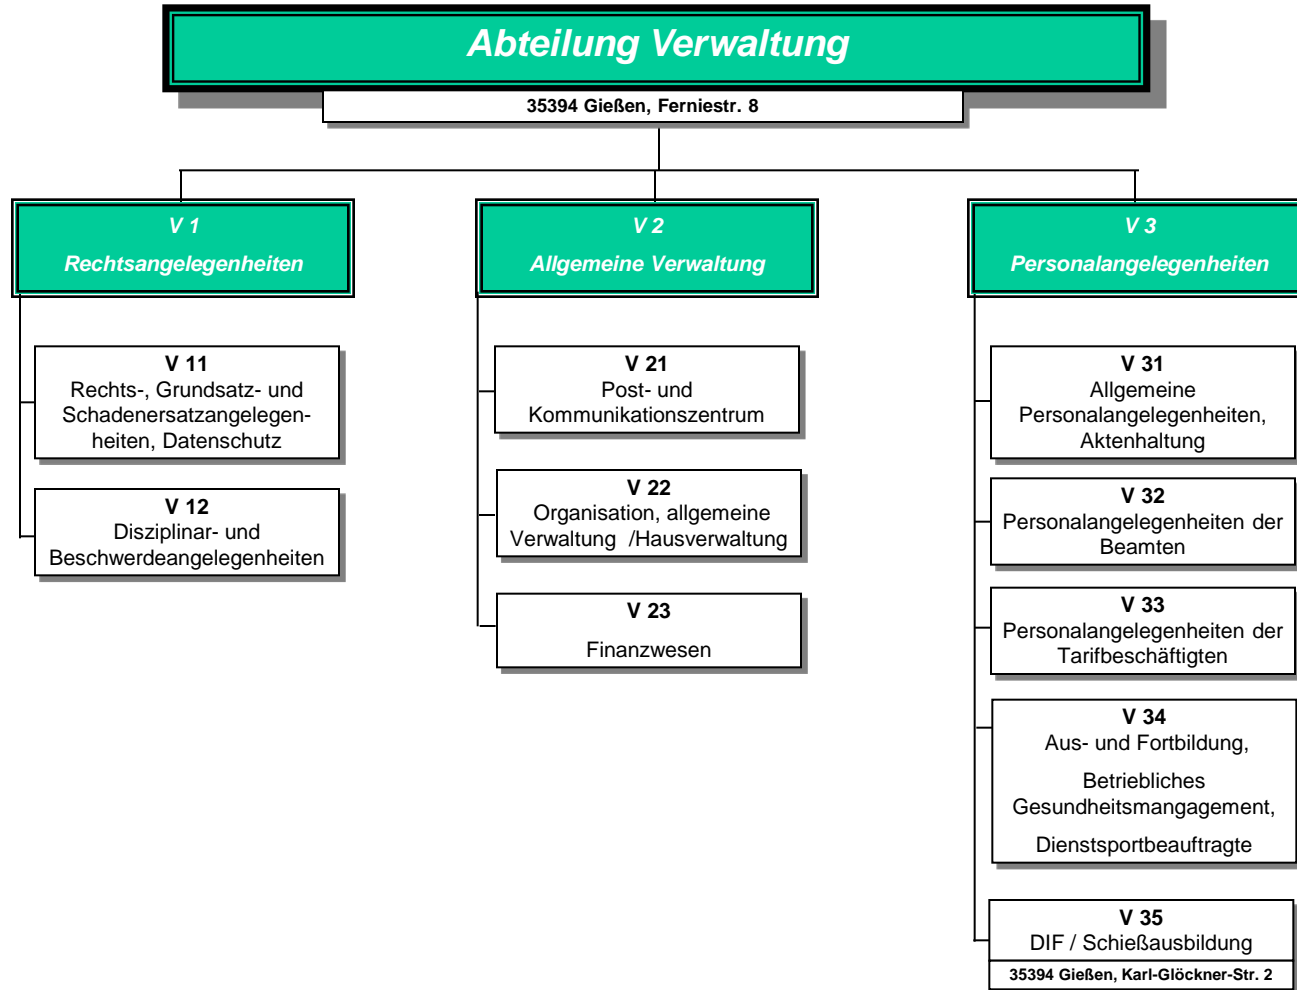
Abteilung Verwaltung

35394 Gießen, Ferniestr. 8

V 1
Rechtsangelegenheiten

V 11
Rechts-, Grundsatz- und Schadenersatzangelegenheiten, Datenschutz

V 12
Disziplinar- und Beschwerdeangelegenheiten

V 2
Allgemeine Verwaltung

V 21
Post- und Kommunikationszentrum

V 22
Organisation, allgemeine Verwaltung /Hausverwaltung

V 23
Finanzwesen

V 3
Personalangelegenheiten

V 31
Allgemeine Personalangelegenheiten, Aktenhaltung

V 32
Personalangelegenheiten der Beamten

V 33
Personalangelegenheiten der Tarifbeschäftigten

V 34
Aus- und Fortbildung,

Betriebliches Gesundheitsmangagement,

Dienstsportbeauftragte

V 35
DIF / Schießausbildung

35394 Gießen, Karl-Glöckner-Str. 2